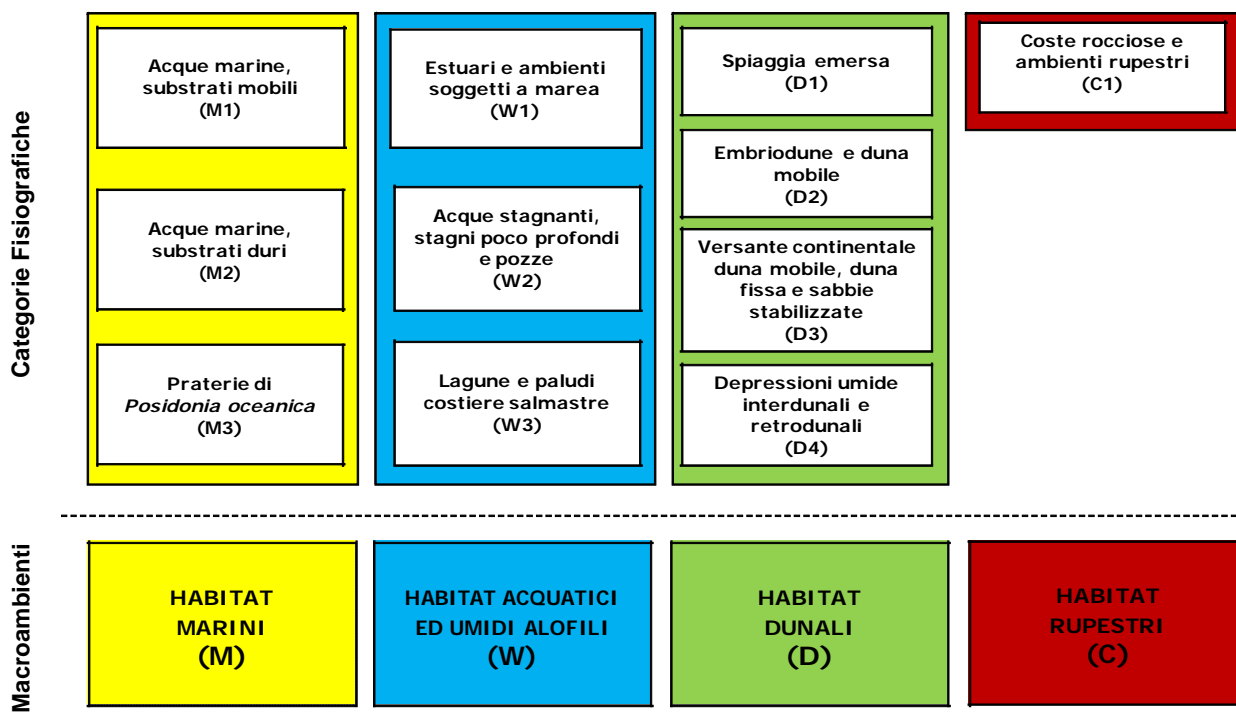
Categorie Fisiografiche

Acque marine, substrati mobili (M1)

Acque marine, substrati duri (M2)

Praterie di *Posidonia oceanica* (M3)

Estuari e ambienti soggetti a marea (W1)

Acque stagnanti, stagni poco profondi e pozze (W2)

Lagune e paludi costiere salmastre (W3)

Spiaggia emersa (D1)

Embriodune e duna mobile (D2)

Versante continentale duna mobile, duna fissa e sabbie stabilizzate (D3)

Depressioni umide interdunali e retrodunali (D4)

Coste rocciose e ambienti rupestri (C1)

Macroambienti

HABITAT MARINI (M)

HABITAT ACQUATICI ED UMIDI ALOFILI (W)

HABITAT DUNALI (D)

HABITAT RUPESTRI (C)